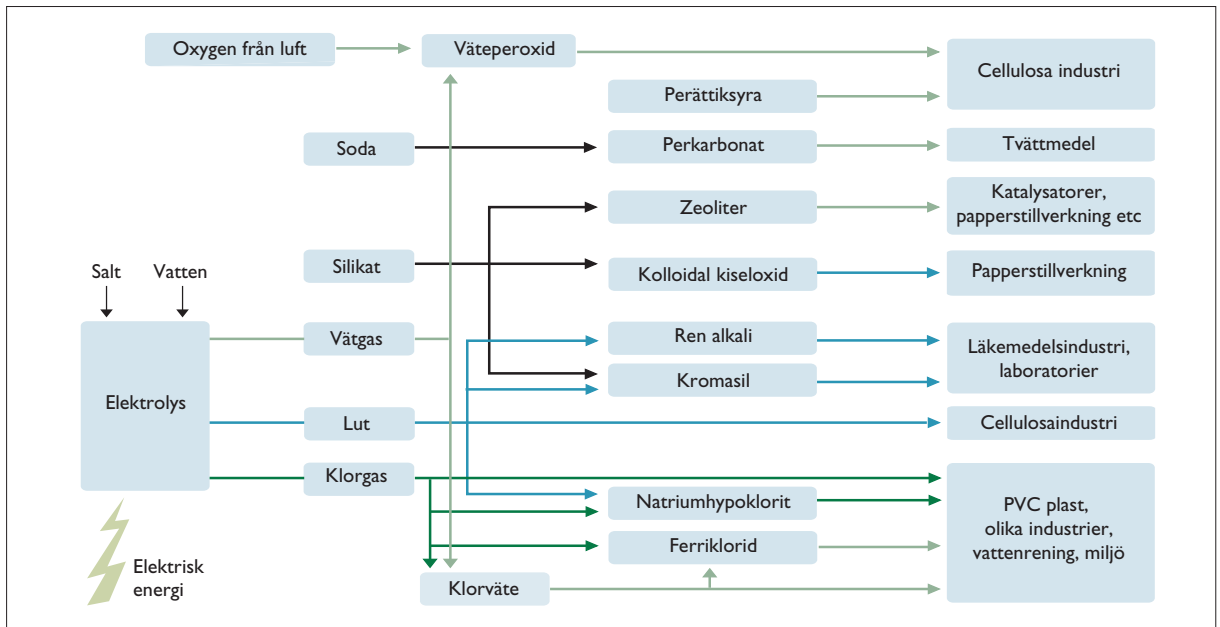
Oxygen från luft

Väteperoxid

Cellulosa industri

Perättiksyra

Soda

Perkarbonat

Tvättmedel

Zeoliter

Katalysatorer, papperstillverkning etc

Silikat

Kolloidal kiseloxid

Papperstillverkning

Salt

Vatten

Vätgas

Ren alkali

Läkemedelsindustri, laboratorier

Kromasil

Elektrolys

Lut

Cellulosaindustri

Klorgas

Natriumhypoklorit

PVC plast, olika industrier, vattenrening, miljö

Ferriklorid

Elektrisk energi

Klorväte